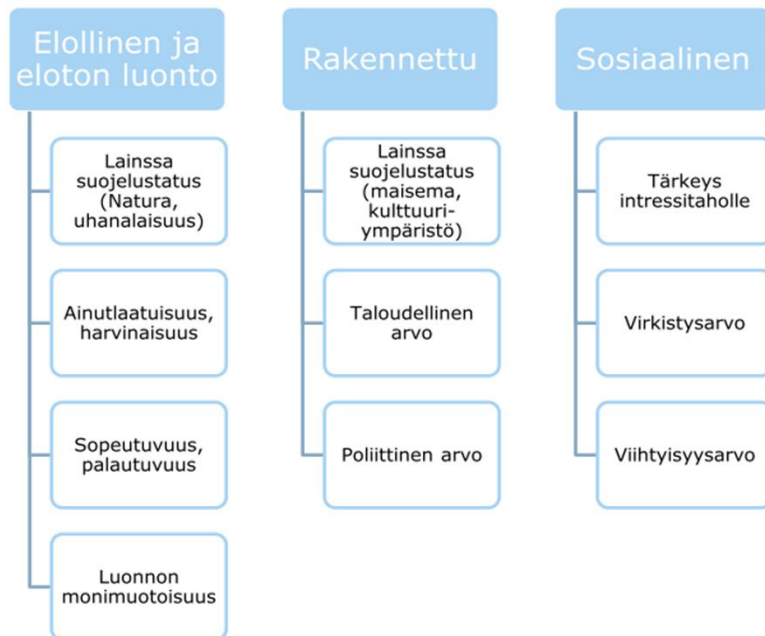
Elollinen ja eloton luonto

Lainssa suojelustatus (Natura, uhanalaisuus)

Ainutlaatuisuus, harvinaisuus

Sopeutuvuus, palautuvuus

Luonnon monimuotoisuus

Rakennettu

Lainssa suojelustatus (maisema, kulttuuriympäristö)

Taloudellinen arvo

Poliittinen arvo

Sosiaalinen

Tärkeys intressitaholle

Virkistysarvo

Viihtyisyysarvo